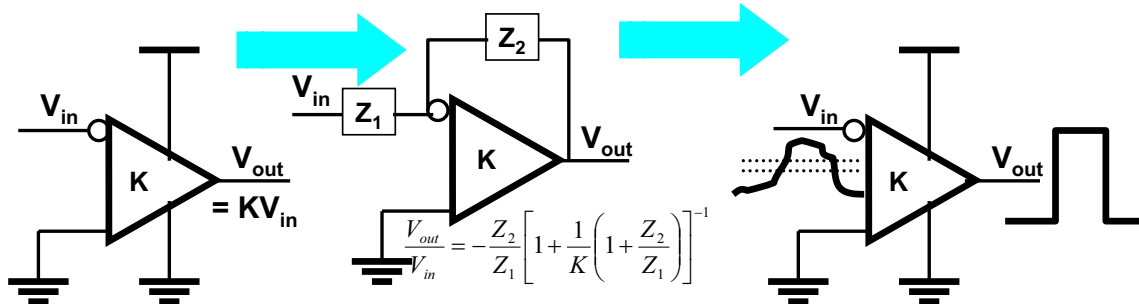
$V_{in}$

K

$V_{out}$

$= KV_{in}$

$Z_2$

$V_{in}$

$Z_1$

K

$V_{out}$

$\frac{V_{out}}{V_{in}} = -\frac{Z_2}{Z_1}\left[1+\frac{1}{K}\left(1+\frac{Z_2}{Z_1}\right)\right]^{-1}$

$V_{in}$

K

$V_{out}$